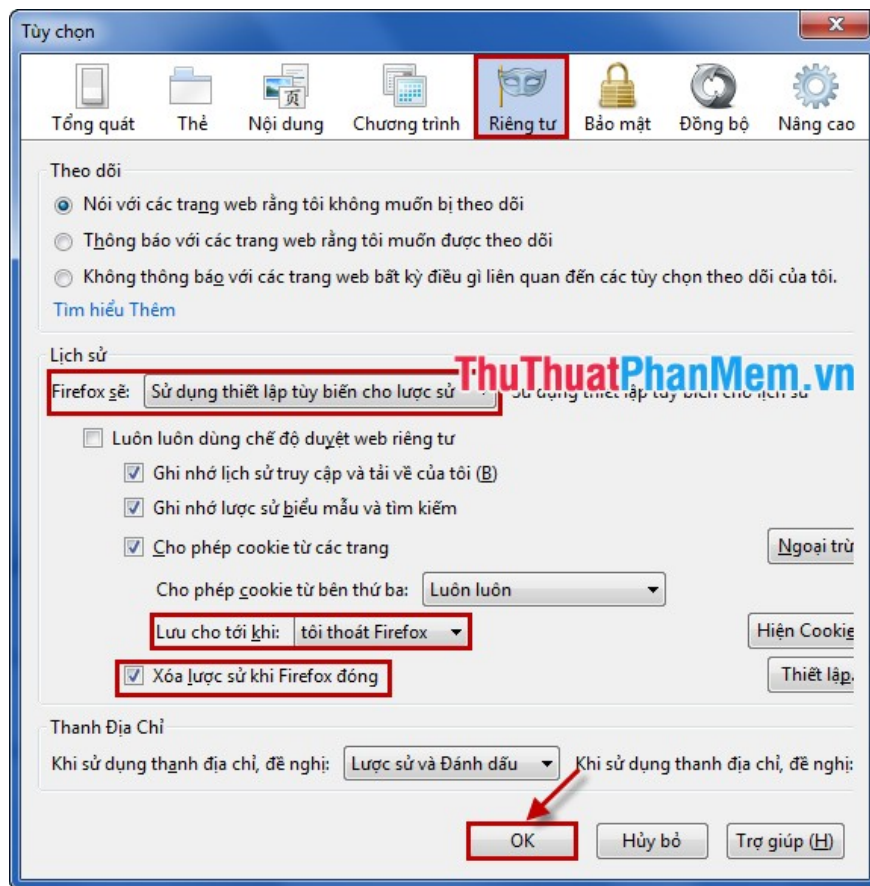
Tùy chọn

Tổng quát
Thẻ
Nội dung
Chương trình
Riêng tư
Bảo mật
Đồng bộ
Nâng cao

Theo dõi

Nói với các trang web rằng tôi không muốn bị theo dõi

Thông báo với các trang web rằng tôi muốn được theo dõi

Không thông báo với các trang web bất kỳ điều gì liên quan đến các tùy chọn theo dõi của tôi.

Tìm hiểu Thêm

Lịch sử

ThuThuatPhanMem.vn

Firefox sẽ: Sử dụng thiết lập tùy biến cho lược sử

Sử dụng thiết lập tùy biến cho lịch sử

Luôn luôn dùng chế độ duyệt web riêng tư

Ghi nhớ lịch sử truy cập và tải về của tôi (B)

Ghi nhớ lược sử biểu mẫu và tìm kiếm

Cho phép cookie từ các trang

Ngoại trừ

Cho phép cookie từ bên thứ ba: Luôn luôn

Lưu cho tới khi: tôi thoát Firefox

Hiện Cookie

Xóa lược sử khi Firefox đóng

Thiết lập.

Thanh Địa Chỉ

Khi sử dụng thanh địa chỉ, đề nghị: Lược sử và Đánh dấu

Khi sử dụng thanh địa chỉ, đề nghị:

OK
Hủy bỏ
Trợ giúp (H)